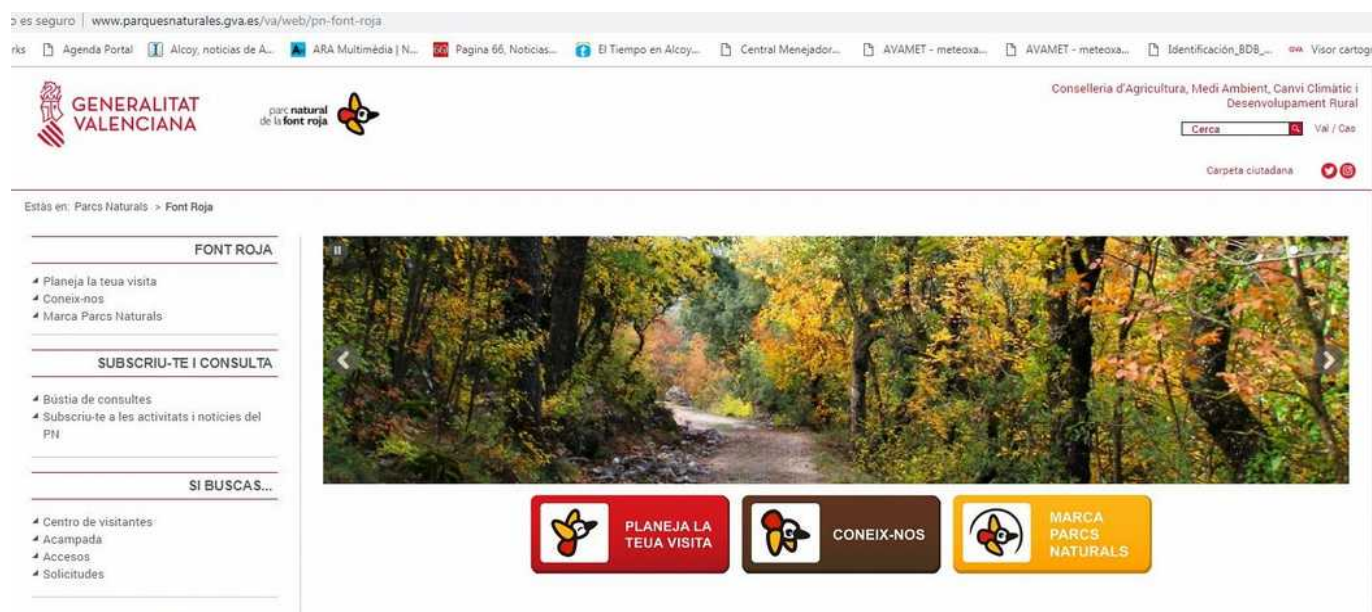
o es seguro | www.parquesnaturales.gva.es/va/web/pn-font-roja

rks Agenda Portal Alcoy, noticias de A... ARA Multimèdia | N... Pagina 66, Noticias... El Tiempo en Alcoy... Central Menejador... AVAMET - meteoxa... AVAMET - meteoxa... Identificación_BDB_... Visor cartog

GENERALITAT VALENCIANA

parc natural de la font roja

Conselleria d'Agricultura, Medi Ambient, Canvi Climàtic i Desenvolupament Rural

Cerca

Val / Cas

Carpeta ciutadana

Estàs en: Parcs Naturals > Font Roja

FONT ROJA

Planeja la teua visita
Coneix-nos
Marca Parcs Naturals

SUBSCRIU-TE I CONSULTA

Bústia de consultes
Subscriu-te a les activitats i notícies del PN

SI BUSCAS...

Centro de visitantes
Acampada
Accesos
Solicitudes

PLANEJA LA TEUA VISITA

CONEIX-NOS

MARCA PARCS NATURALS